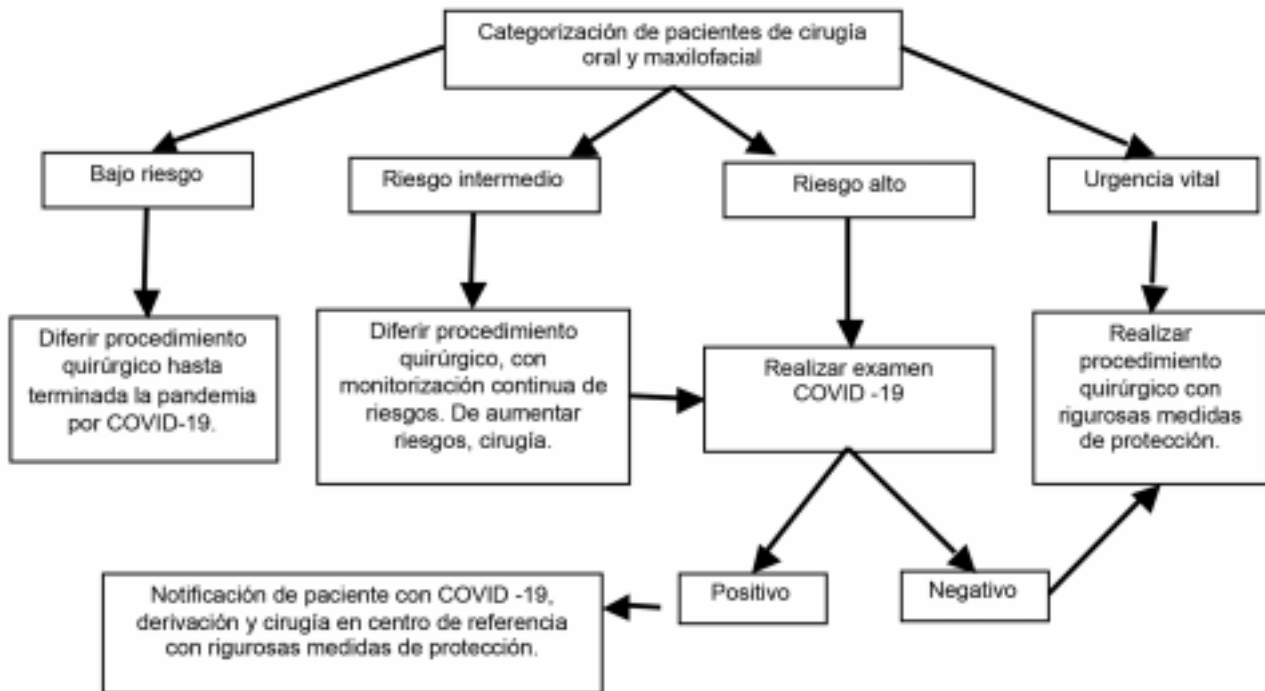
Categorización de pacientes de cirugía oral y maxilofacial

Bajo riesgo

Riesgo intermedio

Riesgo alto

Urgencia vital

Diferir procedimiento quirúrgico hasta terminada la pandemia por COVID-19.

Diferir procedimiento quirúrgico, con monitorización continua de riesgos. De aumentar riesgos, cirugía.

Realizar examen COVID -19

Realizar procedimiento quirúrgico con rigurosas medidas de protección.

Positivo

Negativo

Notificación de paciente con COVID -19, derivación y cirugía en centro de referencia con rigurosas medidas de protección.